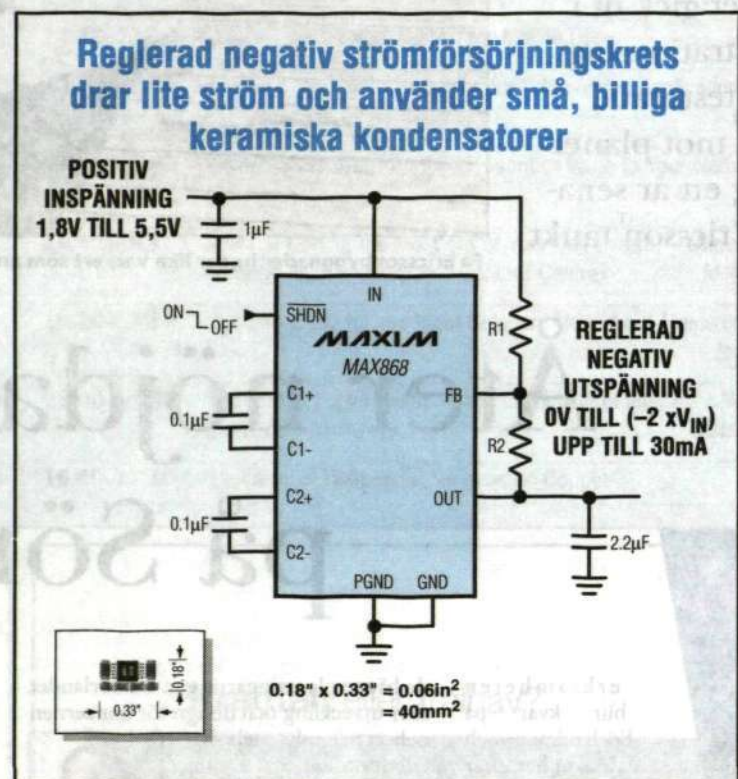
Reglerad negativ strömförsörjningskrets drar lite ström och använder små, billiga keramiska kondensatorer

POSITIV INSPÄNNING 1,8V TILL 5,5V

1µF

IN

ON OFF

$\overline{SHDN}$

MAXIM

MAX868

R1

REGLERAD NEGATIV UTSPÄNNING 0V TILL $(-2\ xV_{IN})$ UPP TILL 30mA

C1+

FB

0.1µF

C1-

R2

C2+

OUT

0.1µF

C2-

2.2µF

PGND GND

0.18"

0.33"

0.18" x 0.33" = 0.06in$^2$ = 40mm$^2$